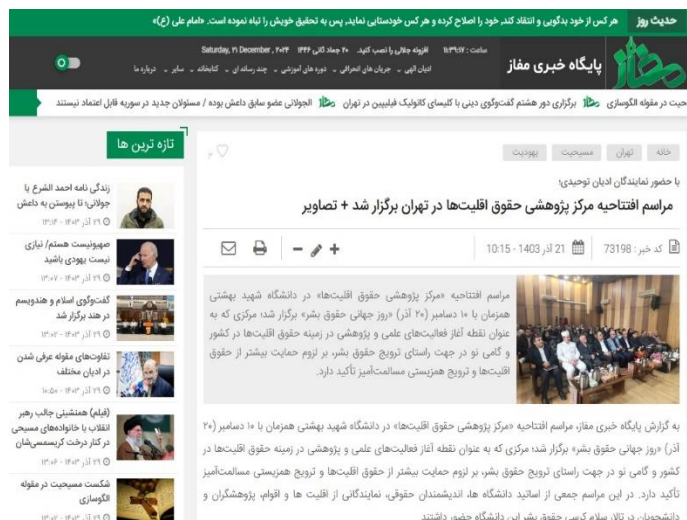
حدیث روز هر کس از خود بدگویی و انتقاد کند، خود را اصلاح کرده و هر کس خودستایی نماید، پس به تحقیق خویش را تباه نموده است. «امام علی (ع)»

پایگاه خبری مفاز

ساعت : ۱۱:۳۹:۱۷ | افزونه جلالی را نصب کنید. | ۲۰ جماد ثانی ۱۴۴۶ | Saturday, 21 December , 2024

ادیان الهی • جریان های انحرافی • دوره های آموزشی • چند رسانه ای • کتابخانه • سایر • درباره ما

حیت در مقوله الگوسازی | برگزاری دور هشتم گفت‌وگوی دینی با کلیسای کاتولیک فیلیپین در تهران | الجولانی عضو سابق داعش بوده / مسئولان جدید در سوریه قابل اعتماد نیستند

تازه ترین ها

زندگی نامه احمد الشرع یا جولانی؛ تا پیوستن به داعش
۲۹ آذر ۱۴۰۳ - ۱۳:۱۶

صهیونیست هستم/ نیازی نیست یهودی باشید
۲۹ آذر ۱۴۰۳ - ۱۳:۰۷

گفت‌وگوی اسلام و هندوییسم در هند برگزار شد
۲۹ آذر ۱۴۰۳ - ۱۳:۰۳

تفاوت‌های مقوله عرفی شدن در ادیان مختلف
۲۹ آذر ۱۴۰۳ - ۱۰:۵۰

(فیلم) همنشینی جالب رهبر انقلاب با خانواده‌های مسیحی در کنار درخت کریسمس‌شان
۲۹ آذر ۱۴۰۳ - ۱۰:۳۴

شکست مسیحیت در مقوله الگوسازی
۲۹ آذر ۱۴۰۳ - ۱۰:۳۰

خانه | تهران | مسیحیت | یهودیت

با حضور نمایندگان ادیان توحیدی؛
مراسم افتتاحیه مرکز پژوهشی حقوق اقلیت‌ها در تهران برگزار شد + تصاویر

کد خبر : 73198 | 21 آذر 1403 - 10:15

مراسم افتتاحیه «مرکز پژوهشی حقوق اقلیت‌ها» در دانشگاه شهید بهشتی همزمان با ۱۰ دسامبر (۲۰ آذر) «روز جهانی حقوق بشر» برگزار شد؛ مرکزی که به عنوان نقطه آغاز فعالیت‌های علمی و پژوهشی در زمینه حقوق اقلیت‌ها در کشور و گامی نو در جهت راستای ترویج حقوق بشر، بر لزوم حمایت بیشتر از حقوق اقلیت‌ها و ترویج همزیستی مسالمت‌آمیز تأکید دارد.

به گزارش پایگاه خبری مفاز، مراسم افتتاحیه «مرکز پژوهشی حقوق اقلیت‌ها» در دانشگاه شهید بهشتی همزمان با ۱۰ دسامبر (۲۰ آذر) «روز جهانی حقوق بشر» برگزار شد؛ مرکزی که به عنوان نقطه آغاز فعالیت‌های علمی و پژوهشی در زمینه حقوق اقلیت‌ها در کشور و گامی نو در جهت راستای ترویج حقوق بشر، بر لزوم حمایت بیشتر از حقوق اقلیت‌ها و ترویج همزیستی مسالمت‌آمیز تأکید دارد. در این مراسم جمعی از اساتید دانشگاه ها، اندیشمندان حقوقی، نمایندگانی از اقلیت ها و اقوام، پژوهشگران و دانشجویان در تالار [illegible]